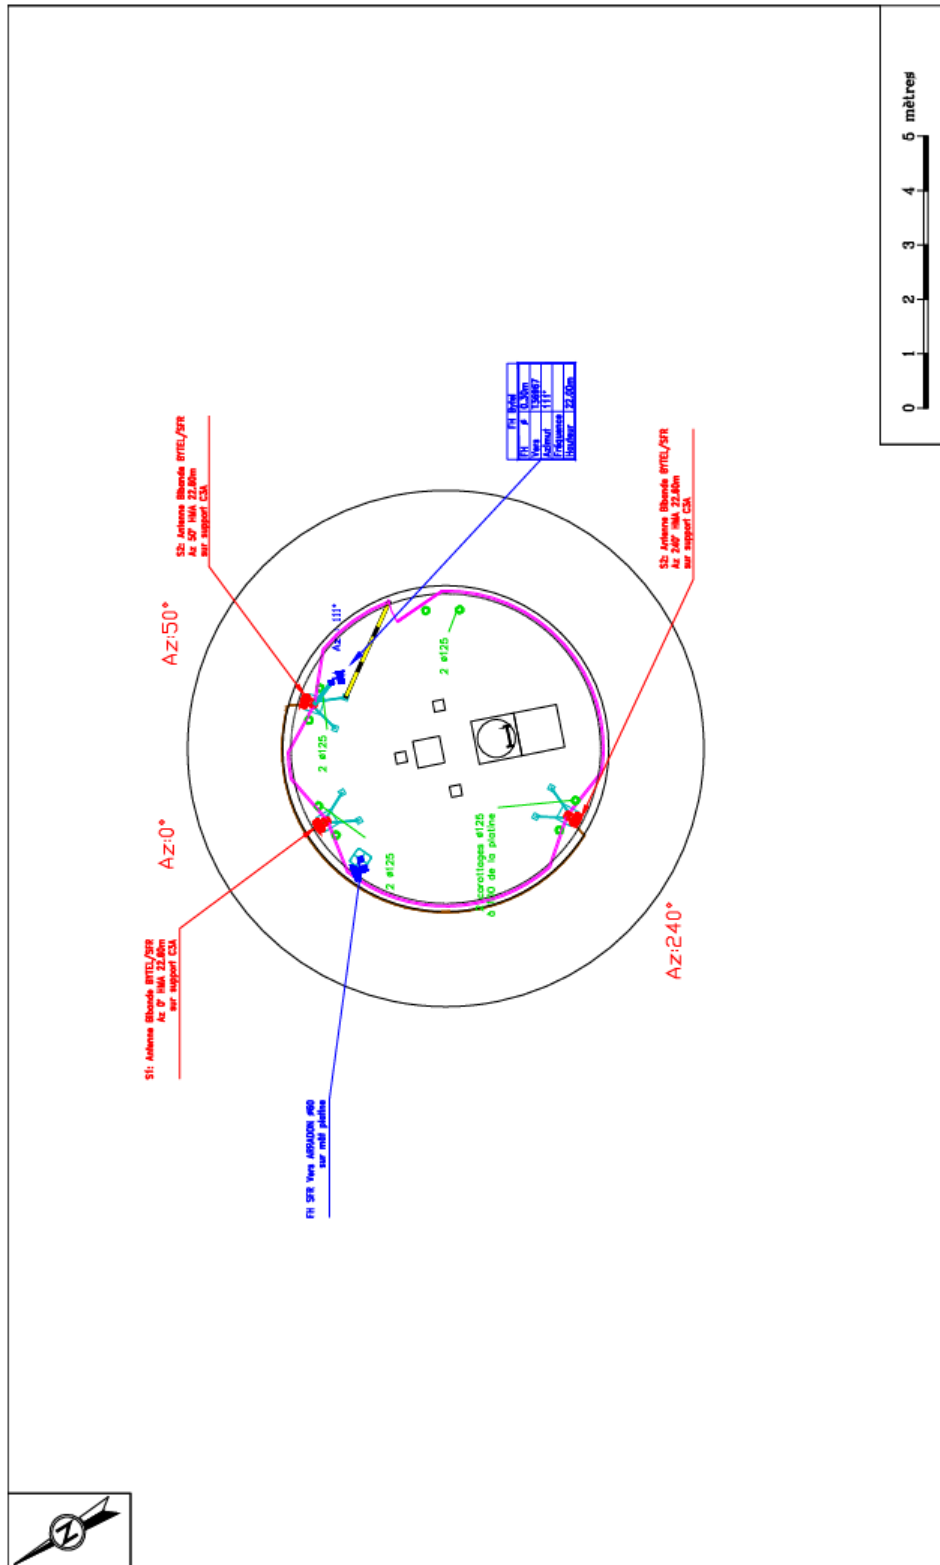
0 1 2 3 4 5 mètres

FH Bytel

| FH | ø | 0.30m |
|---|---|---|
| Vers | | 136967 |
| Azimut | | 111° |
| Fréquence | | |
| Hauteur | | 22.60m |

S2: Antenne Bibande BYTEL/SFR Az 50° HMA 22.80m sur support C3A

Az:50°

111°

2 ø125

2 ø125

Az:0°

2 ø125

carottages ø125 à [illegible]0 de la platine

S3: Antenne Bibande BYTEL/SFR Az 240° HMA 22.60m sur support C3A

Az:240°

S1: Antenne Bibande BYTEL/SFR Az 0° HMA 22.60m sur support C3A

FH SFR Vers ARRADON #90 sur mât platine

N